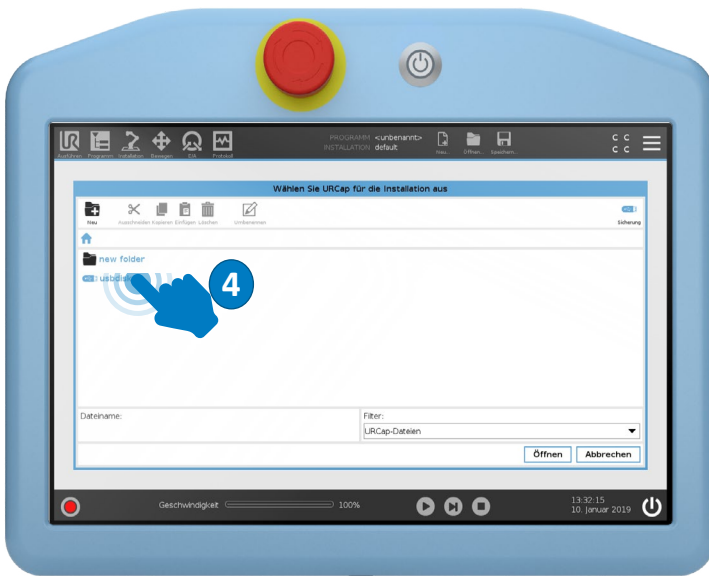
Ausführen Programm Installation Bewegen E/A Protokoll

PROGRAMM <unbenannt>
INSTALLATION default

Neu... Öffnen... Speichern...

C C
C C

Wählen Sie URCap für die Installation aus

Neu Ausschneiden Kopieren Einfügen Löschen Umbenennen

Sicherung

new folder

usbdis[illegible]

4

Dateiname:

Filter:

URCap-Dateien

Öffnen Abbrechen

Geschwindigkeit 100%

13:32:15
10. Januar 2019